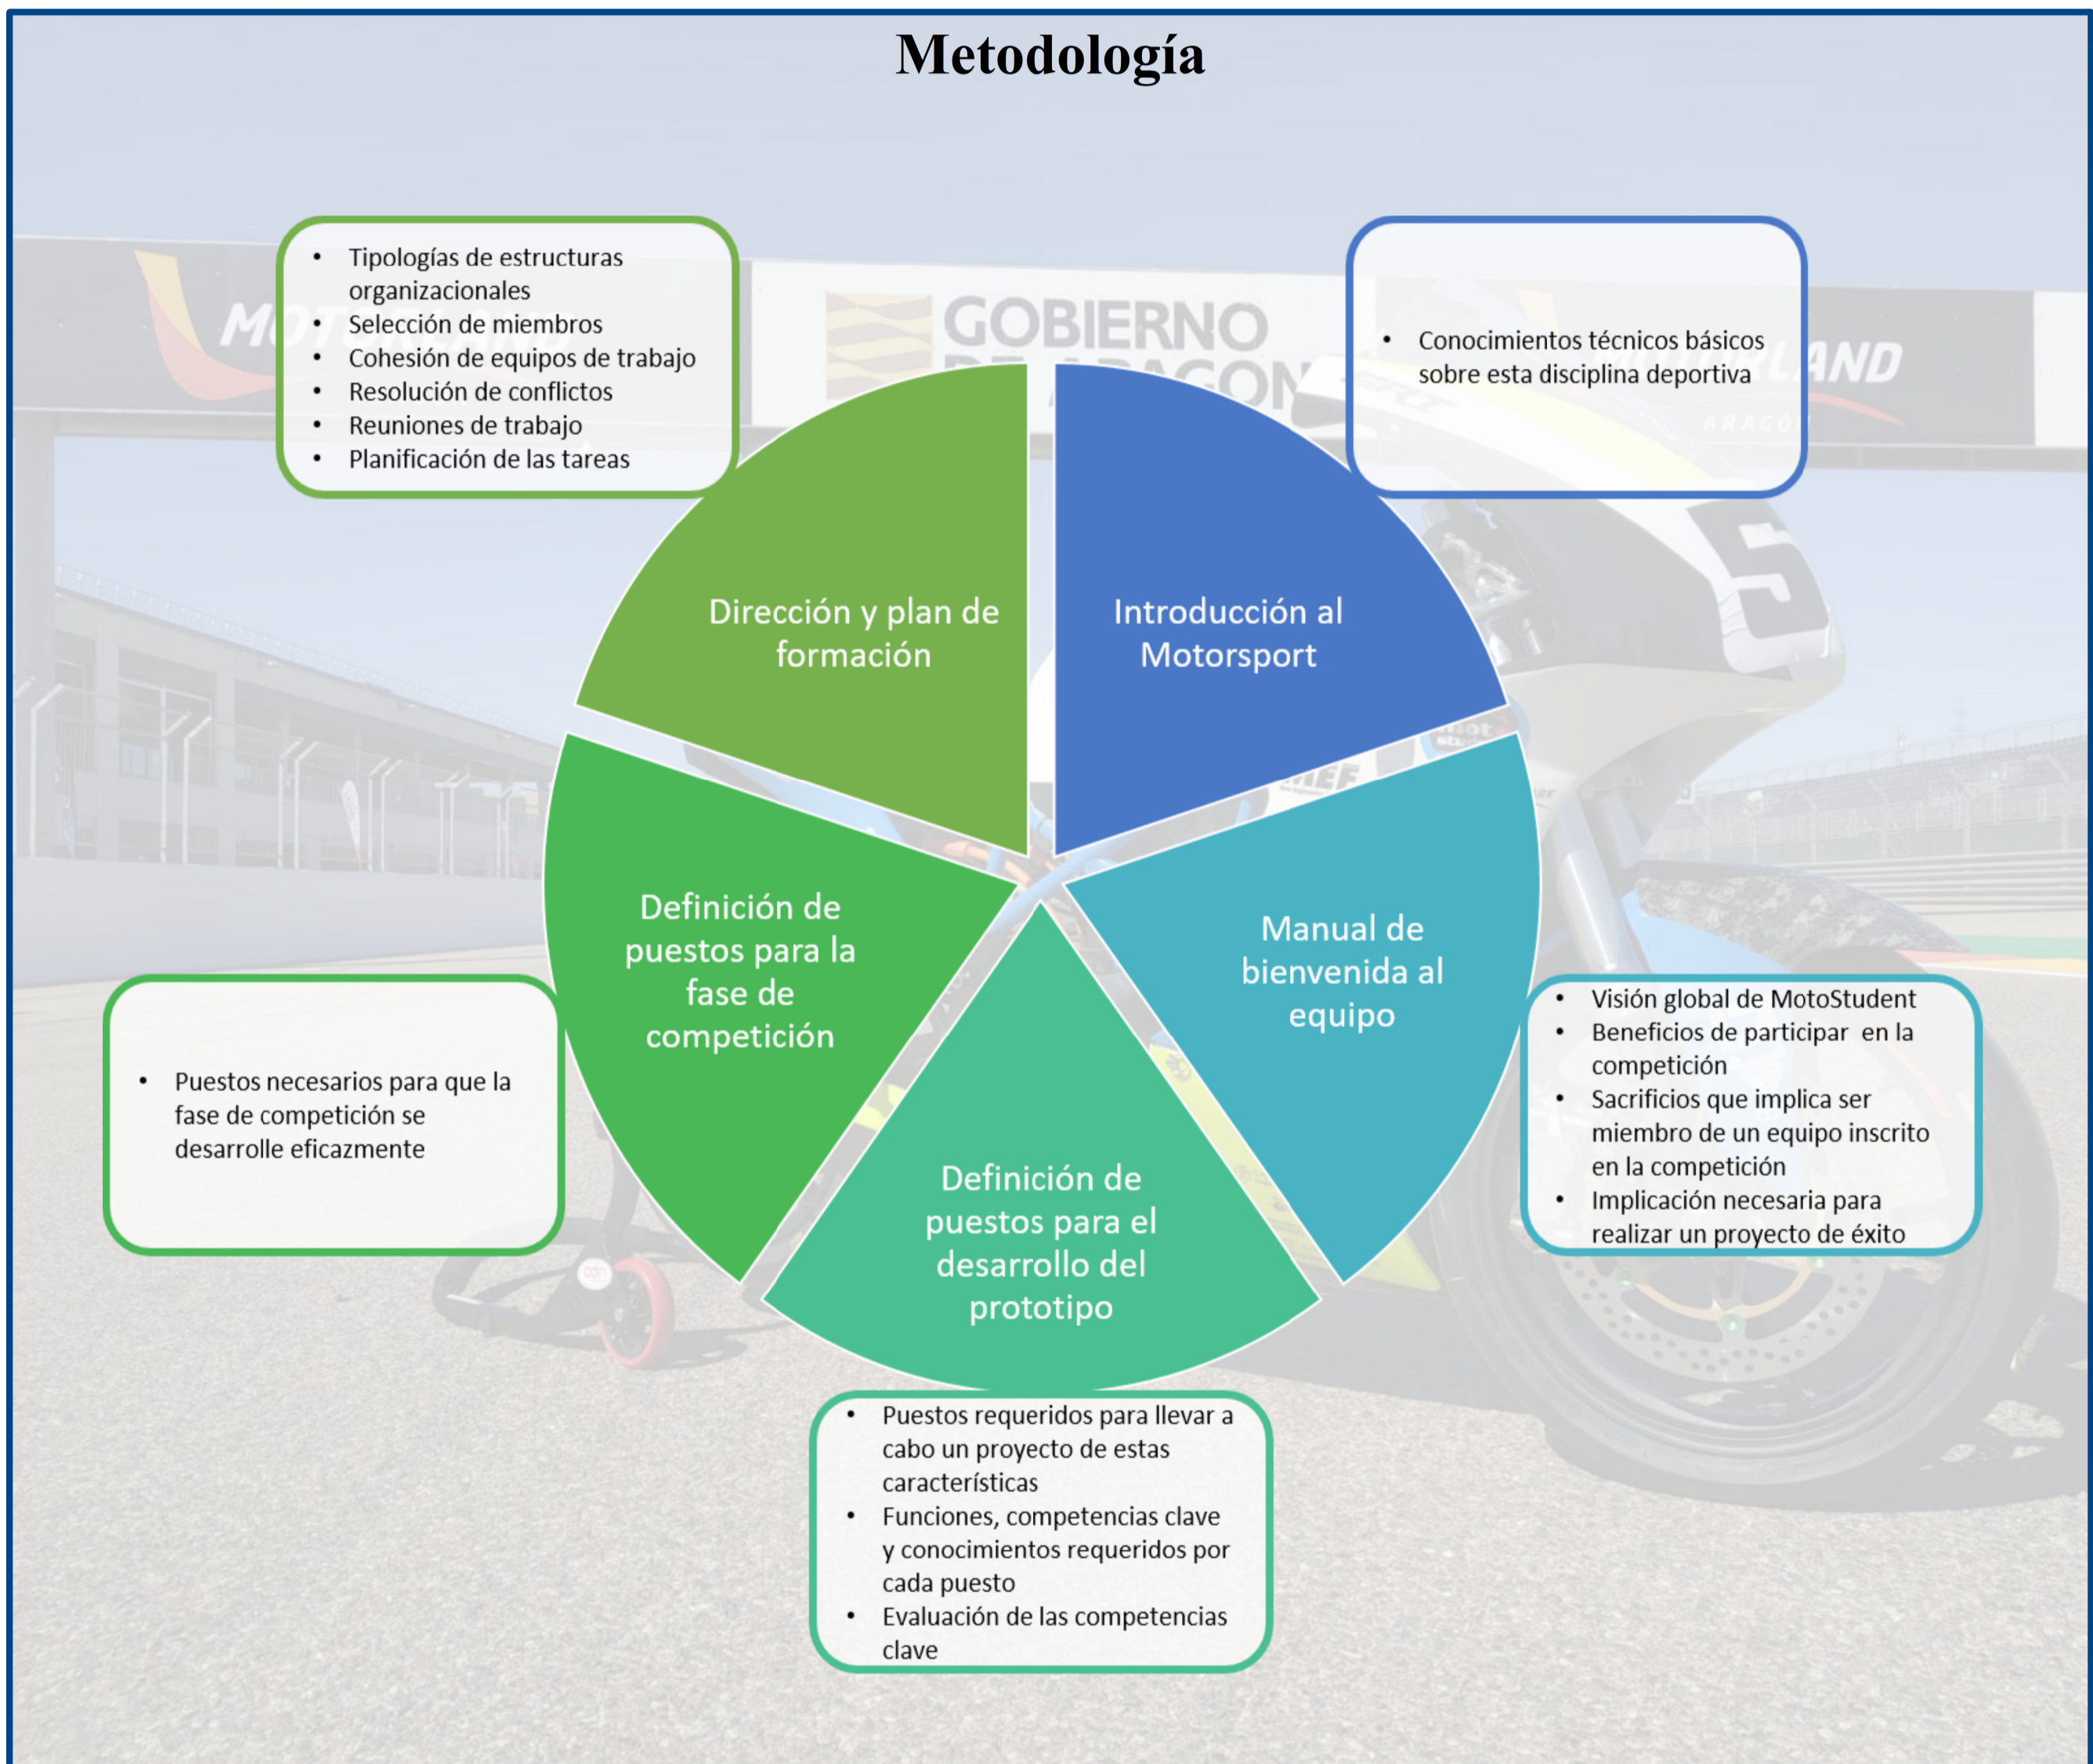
Metodología

- Tipologías de estructuras organizacionales
- Selección de miembros
- Cohesión de equipos de trabajo
- Resolución de conflictos
- Reuniones de trabajo
- Planificación de las tareas

GOBIERNO DE ARAGON

- Conocimientos técnicos básicos sobre esta disciplina deportiva

MOTORLAND

Dirección y plan de formación

Introducción al Motorsport

Definición de puestos para la fase de competición

Manual de bienvenida al equipo

Definición de puestos para el desarrollo del prototipo

- Puestos necesarios para que la fase de competición se desarrolle eficazmente

- Visión global de MotoStudent
- Beneficios de participar en la competición
- Sacrificios que implica ser miembro de un equipo inscrito en la competición
- Implicación necesaria para realizar un proyecto de éxito

- Puestos requeridos para llevar a cabo un proyecto de estas características
- Funciones, competencias clave y conocimientos requeridos por cada puesto
- Evaluación de las competencias clave